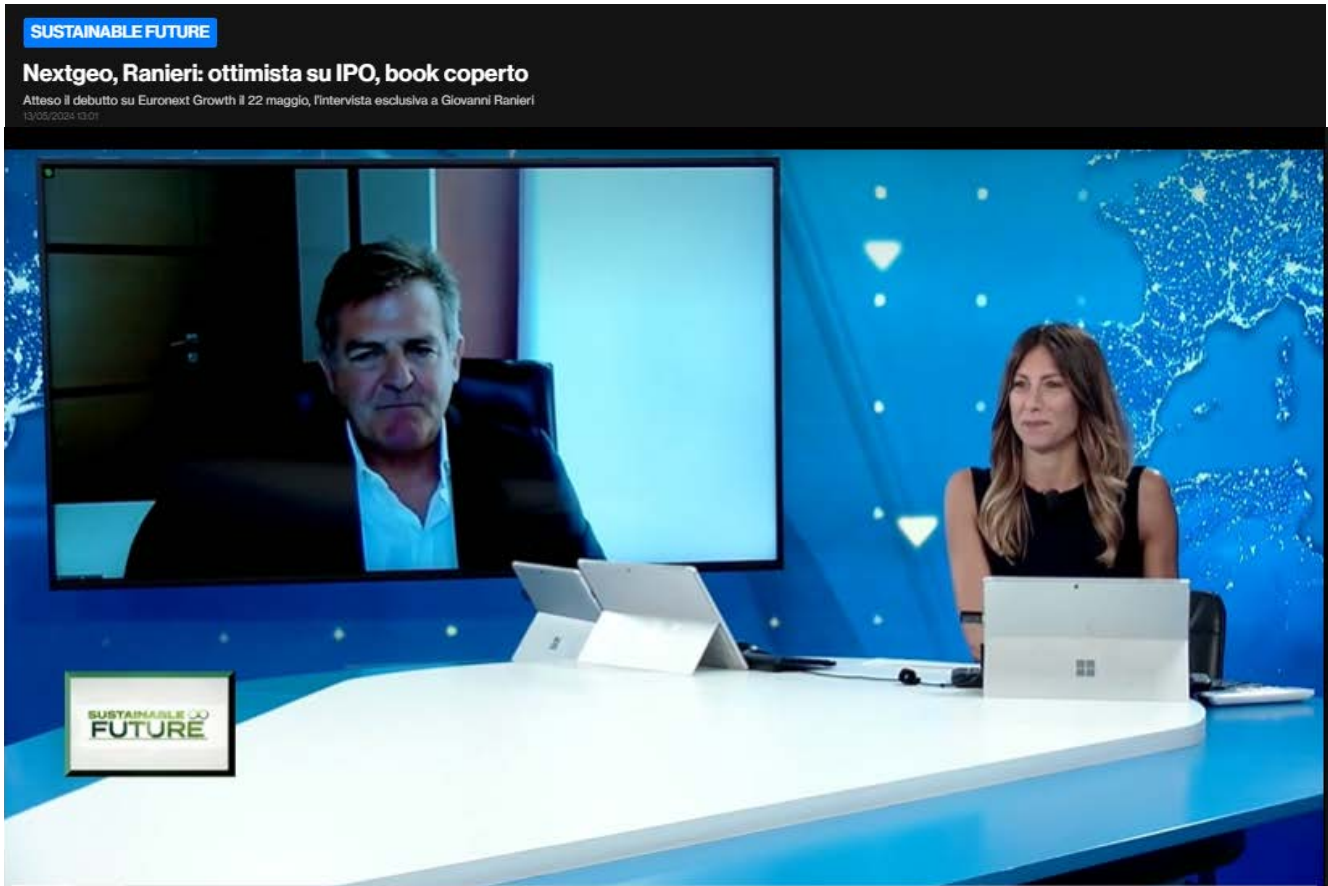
SUSTAINABLE FUTURE

Nextgeo, Ranieri: ottimista su IPO, book coperto

Atteso il debutto su Euronext Growth il 22 maggio, l'intervista esclusiva a Giovanni Ranieri

13/05/2024 13:01

SUSTAINABLE FUTURE